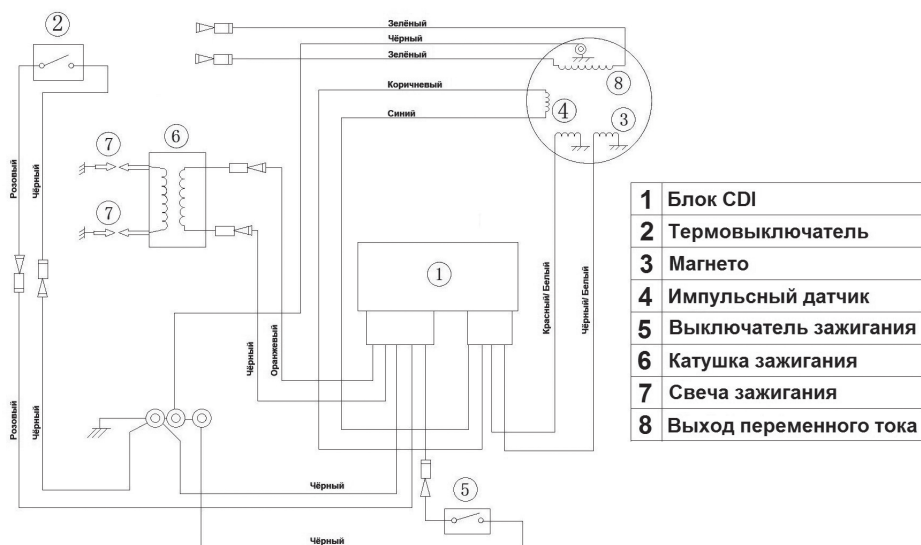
2

Зелёный
Чёрный
Зелёный

8

Коричневый
Синий
4
3

7
6
7

Розовый
Чёрный

1

Красный/ Белый
Чёрный/ Белый

Чёрный
Оранжевый

Розовый
Чёрный

Чёрный

5

Чёрный

| 1 | Блок CDI |
|---|---|
| 2 | Термовыключатель |
| 3 | Магнето |
| 4 | Импульсный датчик |
| 5 | Выключатель зажигания |
| 6 | Катушка зажигания |
| 7 | Свеча зажигания |
| 8 | Выход переменного тока |